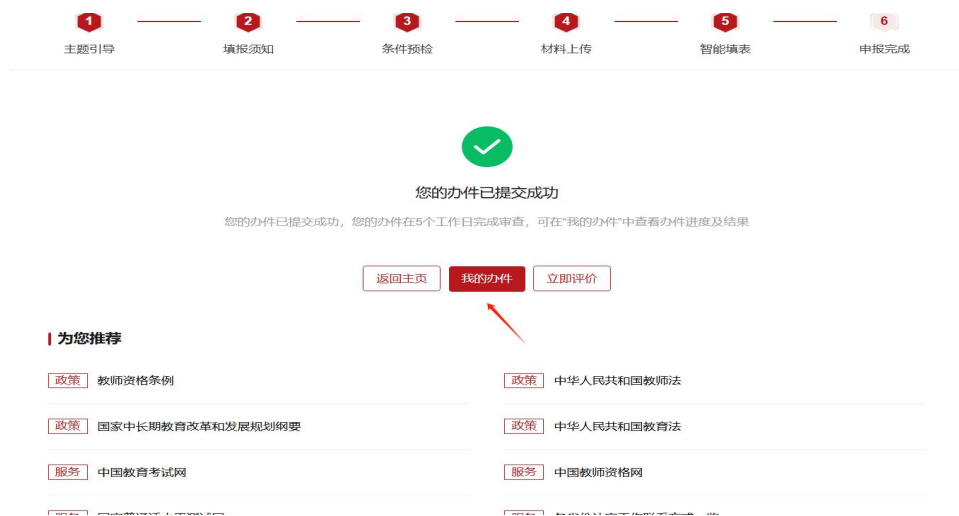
1 主题引导
2 填报须知
3 条件预检
4 材料上传
5 智能填表
6 申报完成

您的办件已提交成功

您的办件已提交成功，您的办件在5个工作日完成审查，可在"我的办件"中查看办件进度及结果

返回主页 我的办件 立即评价

为您推荐

政策 教师资格条例
政策 中华人民共和国教师法
政策 国家中长期教育改革和发展规划纲要
政策 中华人民共和国教育法
服务 中国教育考试网
服务 中国教师资格网
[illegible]
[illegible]